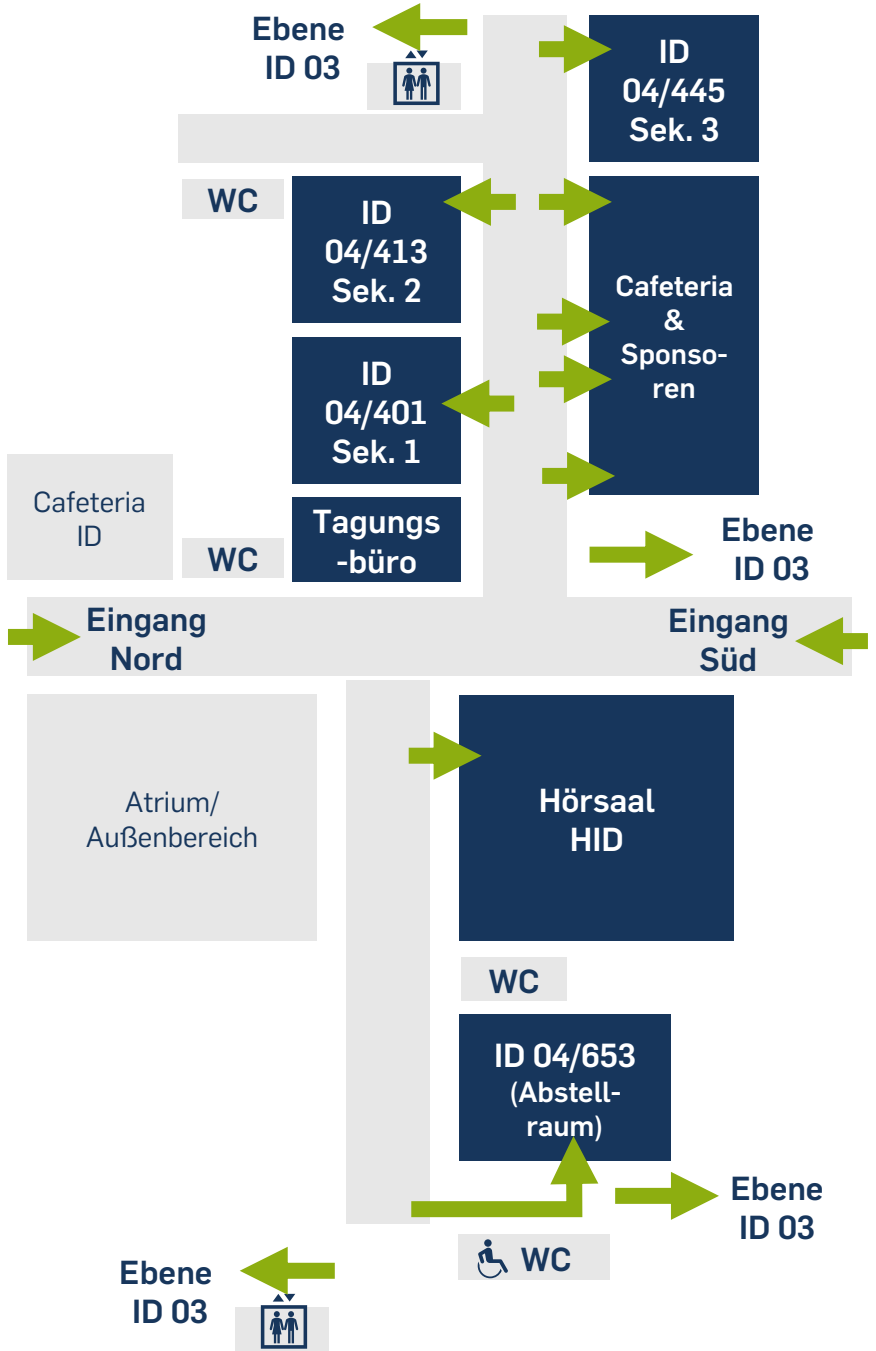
Ebene ID 03

ID 04/445 Sek. 3

WC

ID 04/413 Sek. 2

Cafeteria & Sponsoren

ID 04/401 Sek. 1

Cafeteria ID

WC

Tagungsbüro

Ebene ID 03

Eingang Nord

Eingang Süd

Atrium/ Außenbereich

Hörsaal HID

WC

ID 04/653 (Abstellraum)

Ebene ID 03

WC

Ebene ID 03